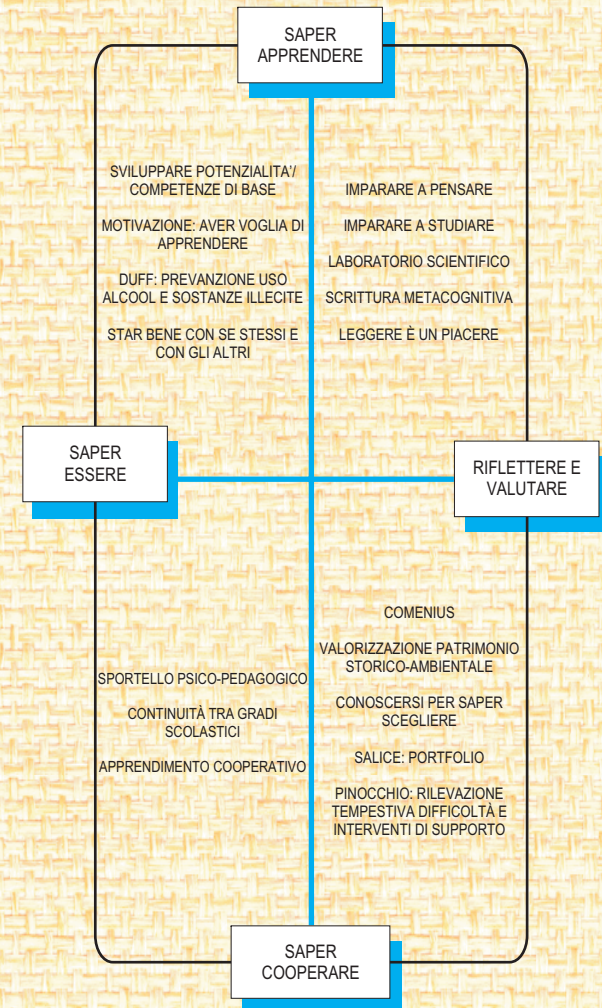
SAPER APPRENDERE

SVILUPPARE POTENZIALITA'/ COMPETENZE DI BASE

MOTIVAZIONE: AVER VOGLIA DI APPRENDERE

DUFF: PREVANZIONE USO ALCOOL E SOSTANZE ILLECITE

STAR BENE CON SE STESSI E CON GLI ALTRI

IMPARARE A PENSARE

IMPARARE A STUDIARE

LABORATORIO SCIENTIFICO

SCRITTURA METACOGNITIVA

LEGGERE È UN PIACERE

SAPER ESSERE

RIFLETTERE E VALUTARE

SPORTELLO PSICO-PEDAGOGICO

CONTINUITÀ TRA GRADI SCOLASTICI

APPRENDIMENTO COOPERATIVO

COMENIUS

VALORIZZAZIONE PATRIMONIO STORICO-AMBIENTALE

CONOSCERSI PER SAPER SCEGLIERE

SALICE: PORTFOLIO

PINOCCHIO: RILEVAZIONE TEMPESTIVA DIFFICOLTÀ E INTERVENTI DI SUPPORTO

SAPER COOPERARE